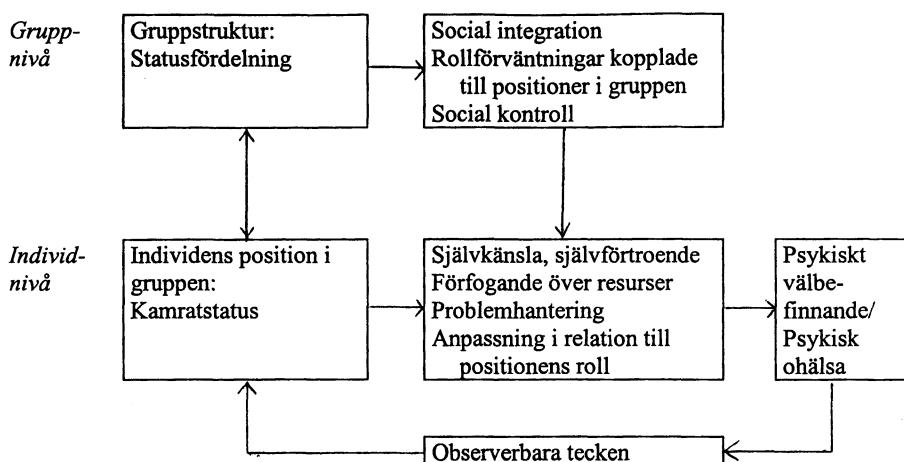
Grupp-nivå

Gruppstruktur: Statusfördelning

Social integration
Rollförväntningar kopplade till positioner i gruppen
Social kontroll

Individ-nivå

Individens position i gruppen: Kamratstatus

Självkänsla, självförtroende
Förfogande över resurser
Problemhantering
Anpassning i relation till positionens roll

Psykiskt välbefinnande/ Psykisk ohälsa

Observerbara tecken